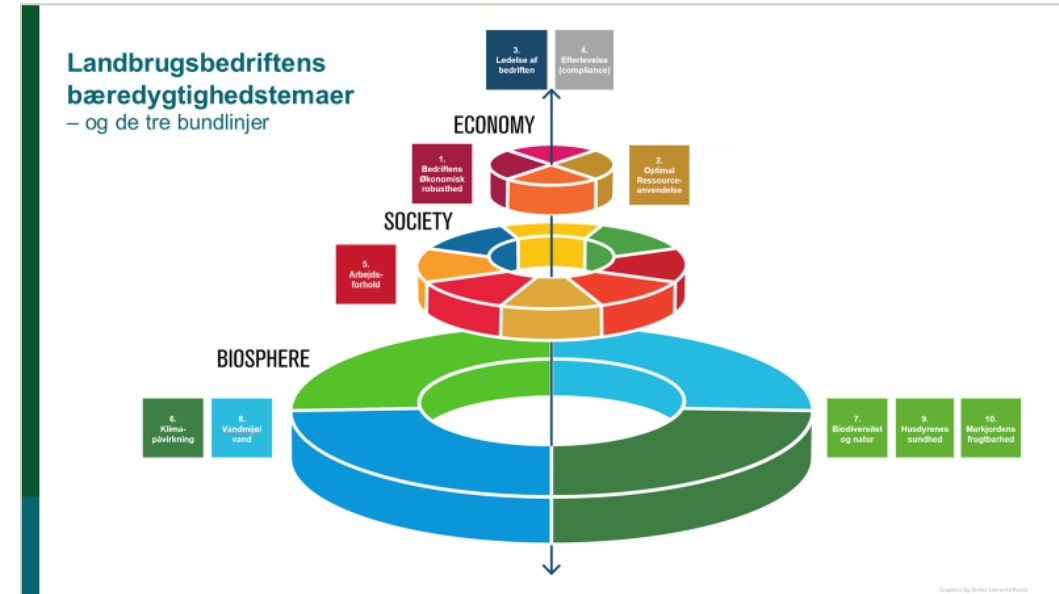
Landbrugsbedriftens bæredygtighedstemaer
– og de tre bundlinjer

3. Ledelse af bedriften

4. Efterlevelse (compliance)

ECONOMY

1. Bedriftens Økonomisk robusthed

2. Optimal Ressource-anvendelse

SOCIETY

5. Arbejds-forhold

BIOSPHERE

6. Klima-påvirkning

8. Vandmiljø/ vand

7. Biodiversitet og natur

9. Husdyrenes sundhed

10. Markjordens frugtbarhed

Graphics by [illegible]